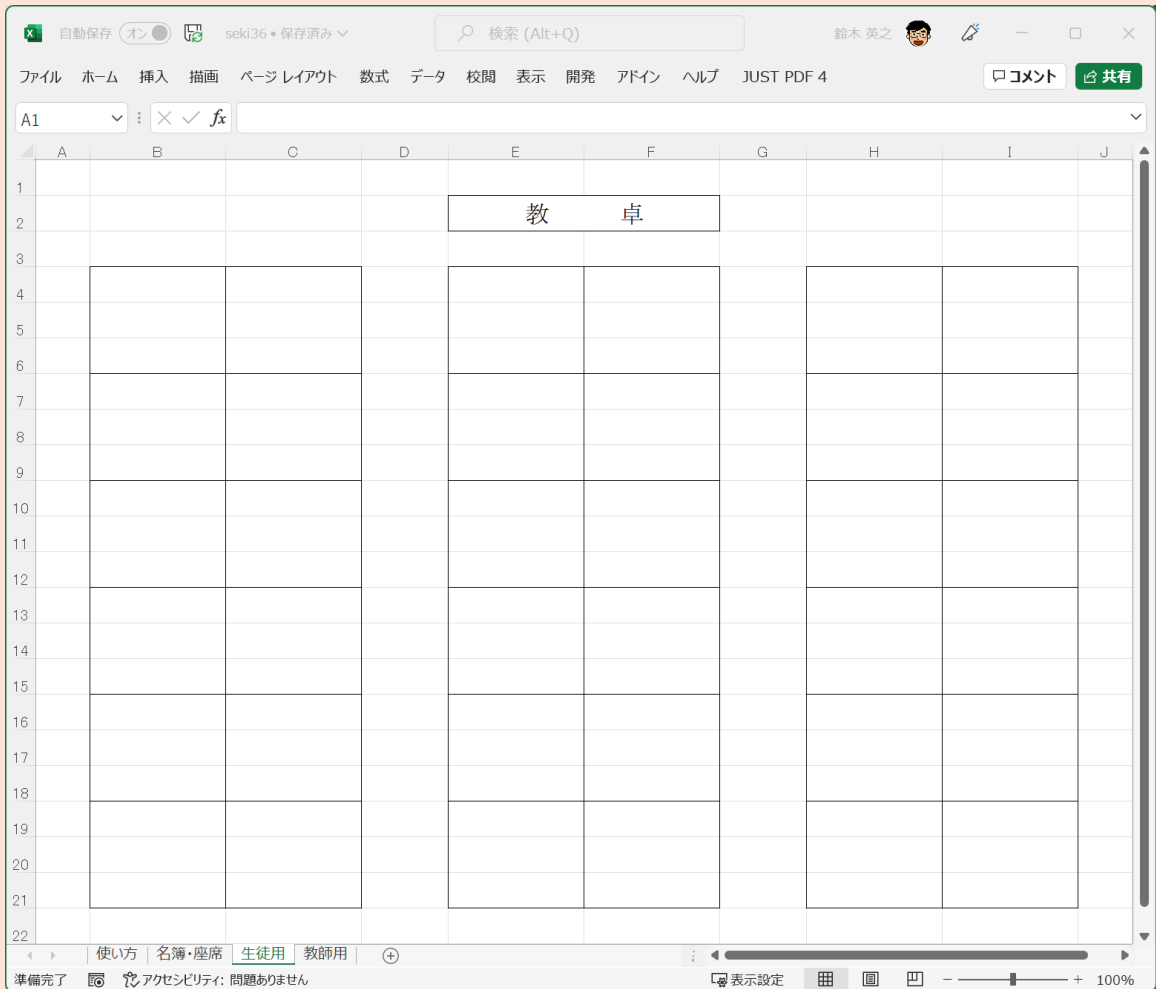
自動保存 オン seki36 • 保存済み 検索 (Alt+Q) 鈴木 英之

ファイル ホーム 挿入 描画 ページ レイアウト 数式 データ 校閲 表示 開発 アドイン ヘルプ JUST PDF 4 コメント 共有

A1 $fx$

| | A | B | C | D | E | F | G | H | I | J |
|---|---|---|---|---|---|---|---|---|---|---|
| 1 | | | | | | | | | | |
| 2 | | | | | 教　　卓 | | | | | |
| 3 | | | | | | | | | | |
| 4 | | | | | | | | | | |
| 5 | | | | | | | | | | |
| 6 | | | | | | | | | | |
| 7 | | | | | | | | | | |
| 8 | | | | | | | | | | |
| 9 | | | | | | | | | | |
| 10 | | | | | | | | | | |
| 11 | | | | | | | | | | |
| 12 | | | | | | | | | | |
| 13 | | | | | | | | | | |
| 14 | | | | | | | | | | |
| 15 | | | | | | | | | | |
| 16 | | | | | | | | | | |
| 17 | | | | | | | | | | |
| 18 | | | | | | | | | | |
| 19 | | | | | | | | | | |
| 20 | | | | | | | | | | |
| 21 | | | | | | | | | | |
| 22 | | | | | | | | | | |

使い方 名簿・座席 生徒用 教師用

準備完了 アクセシビリティ: 問題ありません 表示設定 100%